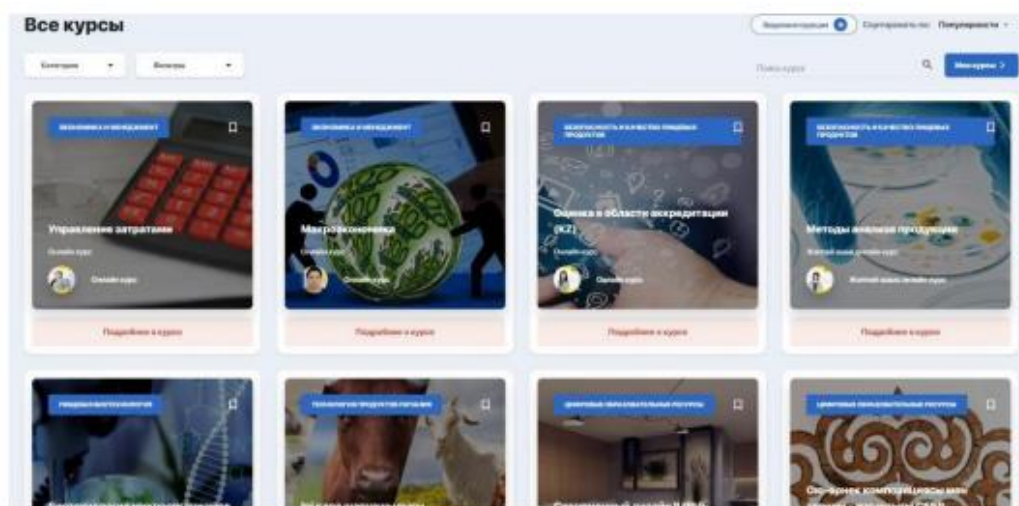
Все курсы

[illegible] Сортировать по: Популярность

Категория
Форматы

Поиск курса
Мои курсы

ЭКОНОМИКА И МЕНЕДЖМЕНТ
Управление затратами
Онлайн курс
Онлайн курс
Подробнее о курсе

ЭКОНОМИКА И МЕНЕДЖМЕНТ
Макроэкономика
Онлайн курс
Онлайн курс
Подробнее о курсе

БЕЗОПАСНОСТЬ И КАЧЕСТВО ПИЩЕВЫХ ПРОДУКТОВ
Оценка в области аккредитации (KZ)
Онлайн курс
Онлайн курс
Подробнее о курсе

БЕЗОПАСНОСТЬ И КАЧЕСТВО ПИЩЕВЫХ ПРОДУКТОВ
Методы анализа продукции
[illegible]
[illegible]
Подробнее о курсе

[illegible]
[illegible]

ТЕХНОЛОГИЯ ПРОДУКТОВ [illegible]
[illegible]

ЦИФРОВЫЕ ОБРАЗОВАТЕЛЬНЫЕ РЕСУРСЫ
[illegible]

ЦИФРОВЫЕ ОБРАЗОВАТЕЛЬНЫЕ РЕСУРСЫ
Ою-өрнек композициясы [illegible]